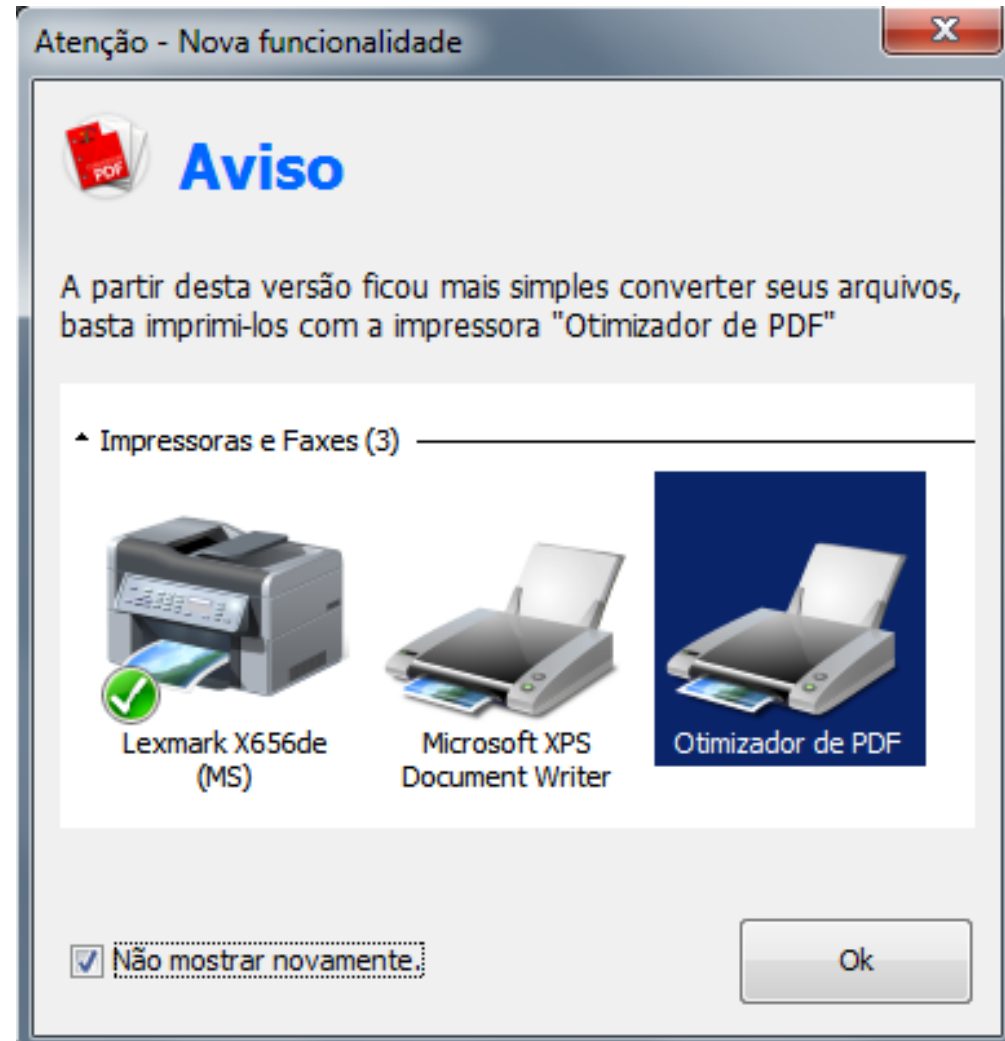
Atenção - Nova funcionalidade

X

PDF

Aviso

A partir desta versão ficou mais simples converter seus arquivos, basta imprimi-los com a impressora "Otimizador de PDF"

Impressoras e Faxes (3)

Lexmark X656de (MS)

Microsoft XPS Document Writer

Otimizador de PDF

Não mostrar novamente.

Ok